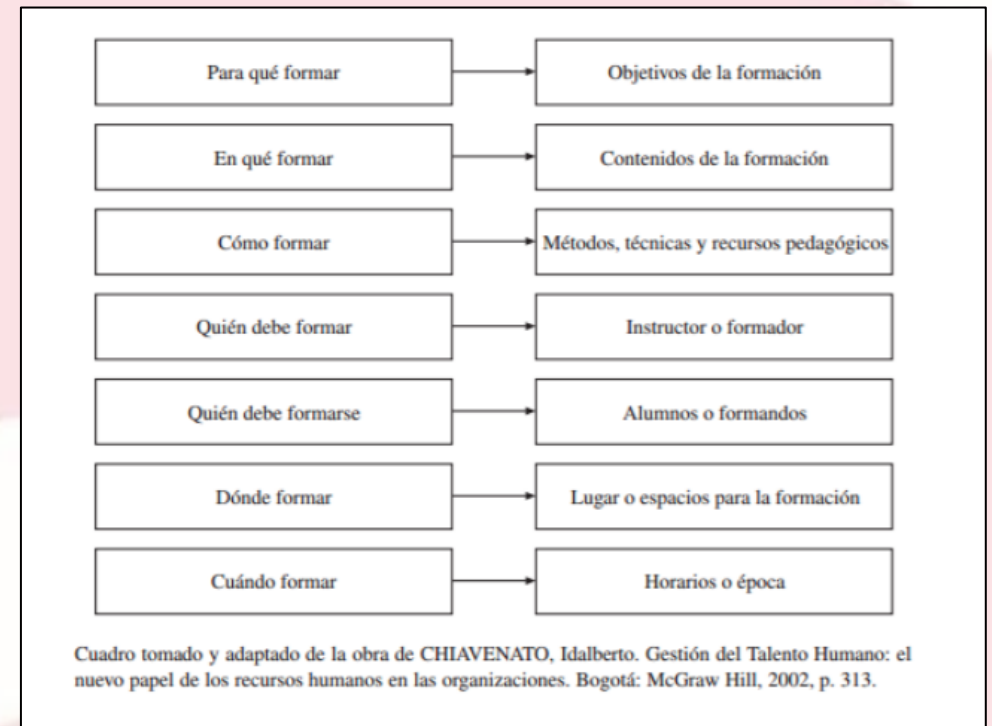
Para qué formar
Objetivos de la formación

En qué formar
Contenidos de la formación

Cómo formar
Métodos, técnicas y recursos pedagógicos

Quién debe formar
Instructor o formador

Quién debe formarse
Alumnos o formandos

Dónde formar
Lugar o espacios para la formación

Cuándo formar
Horarios o época

Cuadro tomado y adaptado de la obra de CHIAVENATO, Idalberto. Gestión del Talento Humano: el nuevo papel de los recursos humanos en las organizaciones. Bogotá: McGraw Hill, 2002, p. 313.